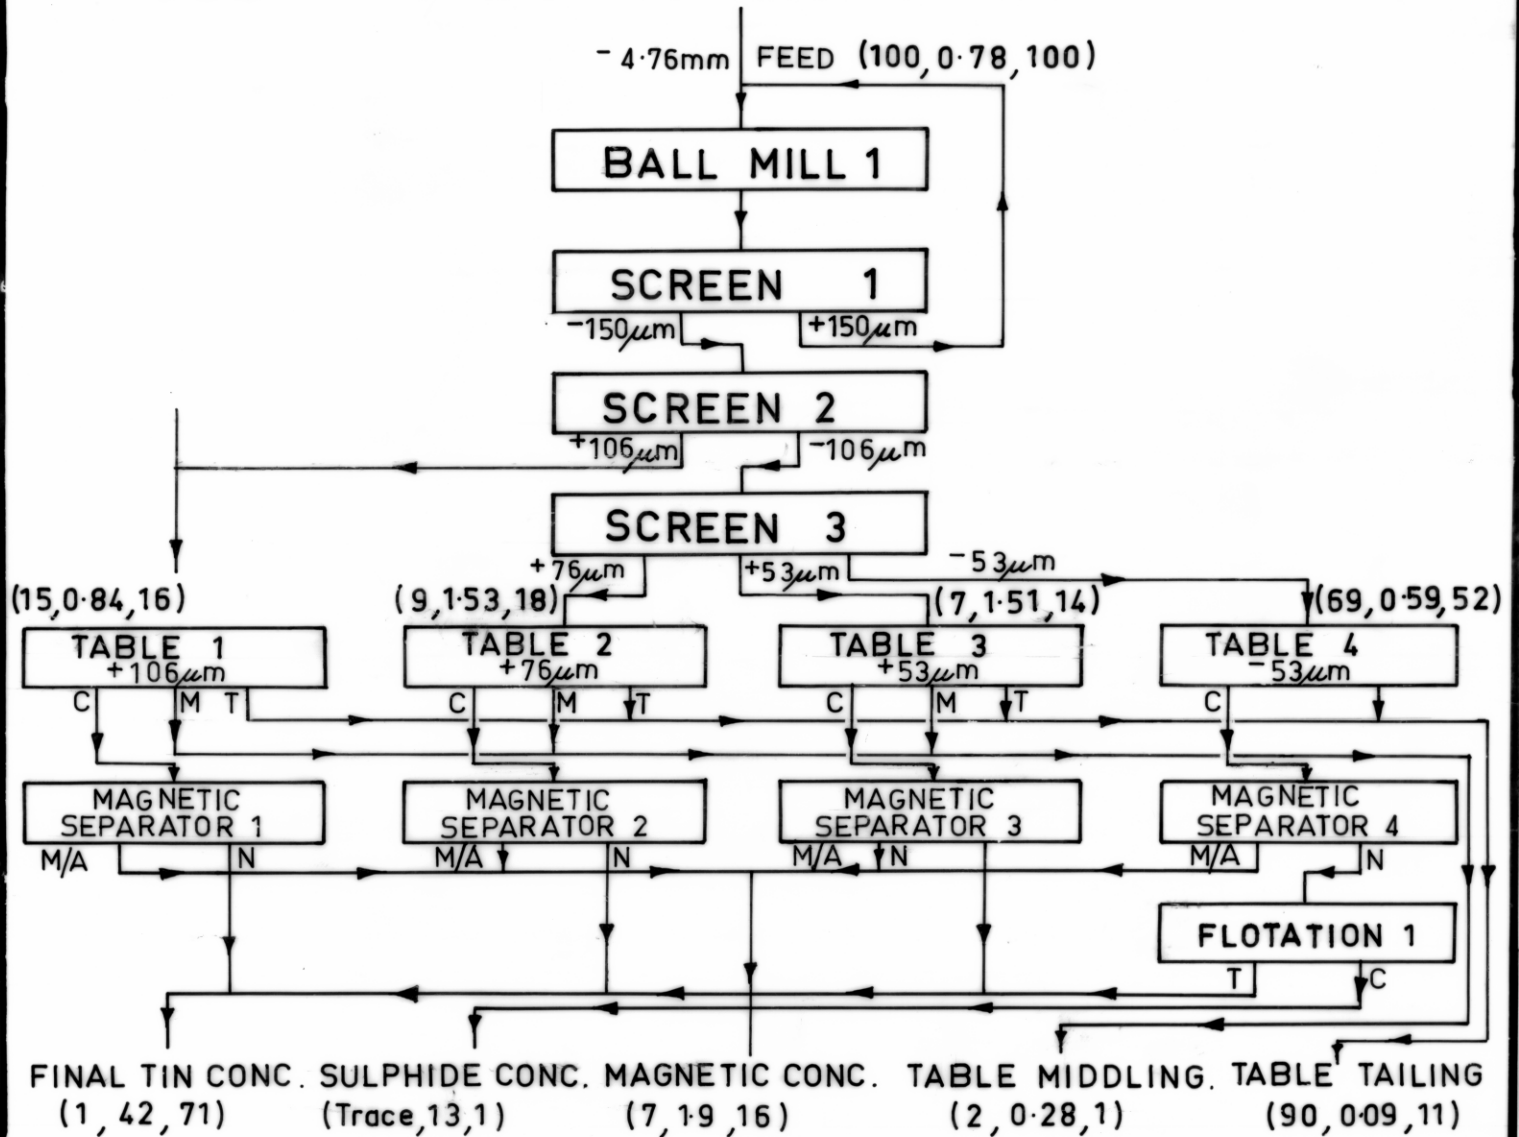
$-4{\cdot}76$mm FEED (100, 0·78, 100)

BALL MILL 1

SCREEN 1

−150μm +150μm

SCREEN 2

+106μm −106μm

SCREEN 3

+76μm +53μm −53μm

(15, 0·84, 16) (9, 1·53, 18) (7, 1·51, 14) (69, 0·59, 52)

TABLE 1 +106μm

TABLE 2 +76μm

TABLE 3 +53μm

TABLE 4 −53μm

C M T C M T C M T C

MAGNETIC SEPARATOR 1

MAGNETIC SEPARATOR 2

MAGNETIC SEPARATOR 3

MAGNETIC SEPARATOR 4

M/A N M/A N M/A N M/A N

FLOTATION 1

T C

FINAL TIN CONC. (1, 42, 71)

SULPHIDE CONC. (Trace, 13, 1)

MAGNETIC CONC. (7, 1·9, 16)

TABLE MIDDLING. (2, 0·28, 1)

TABLE TAILING (90, 0·09, 11)